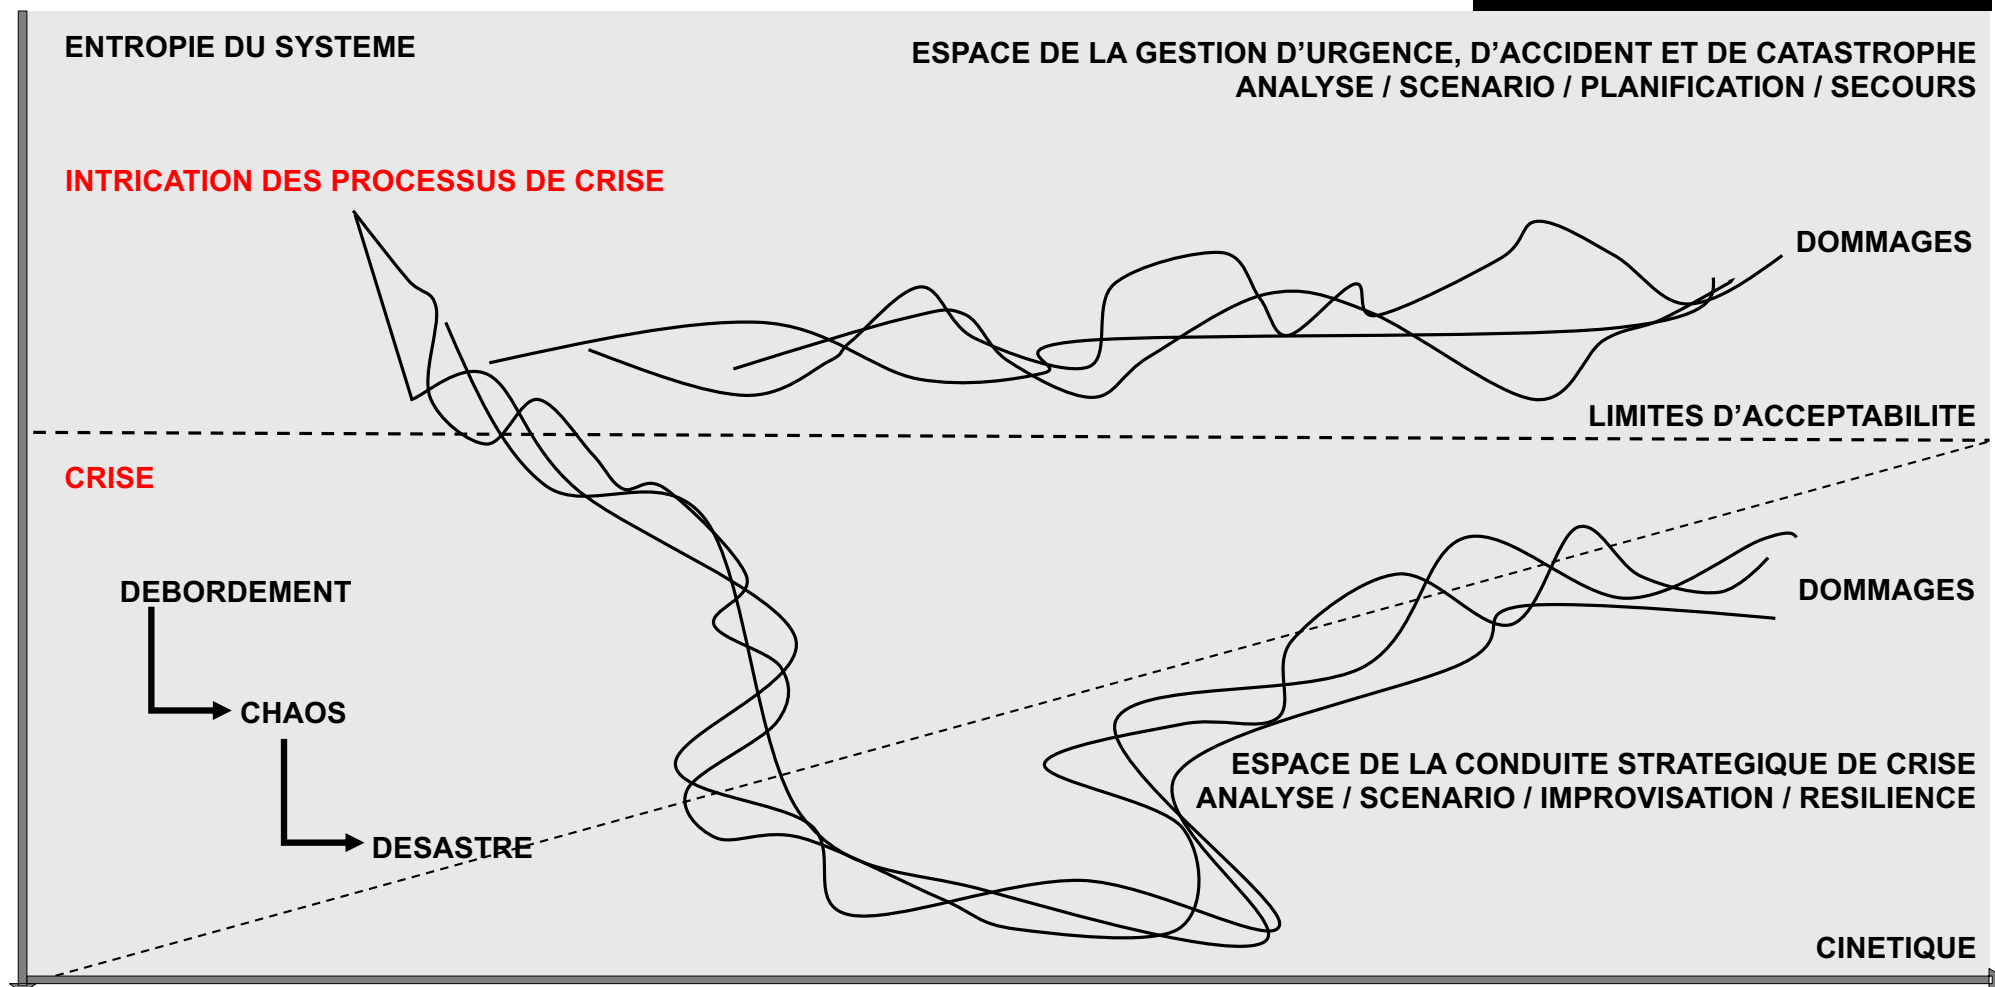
ENTROPIE DU SYSTEME

ESPACE DE LA GESTION D’URGENCE, D’ACCIDENT ET DE CATASTROPHE
ANALYSE / SCENARIO / PLANIFICATION / SECOURS

INTRICATION DES PROCESSUS DE CRISE

DOMMAGES

LIMITES D’ACCEPTABILITE

CRISE

DEBORDEMENT

CHAOS

DESASTRE

DOMMAGES

ESPACE DE LA CONDUITE STRATEGIQUE DE CRISE
ANALYSE / SCENARIO / IMPROVISATION / RESILIENCE

CINETIQUE